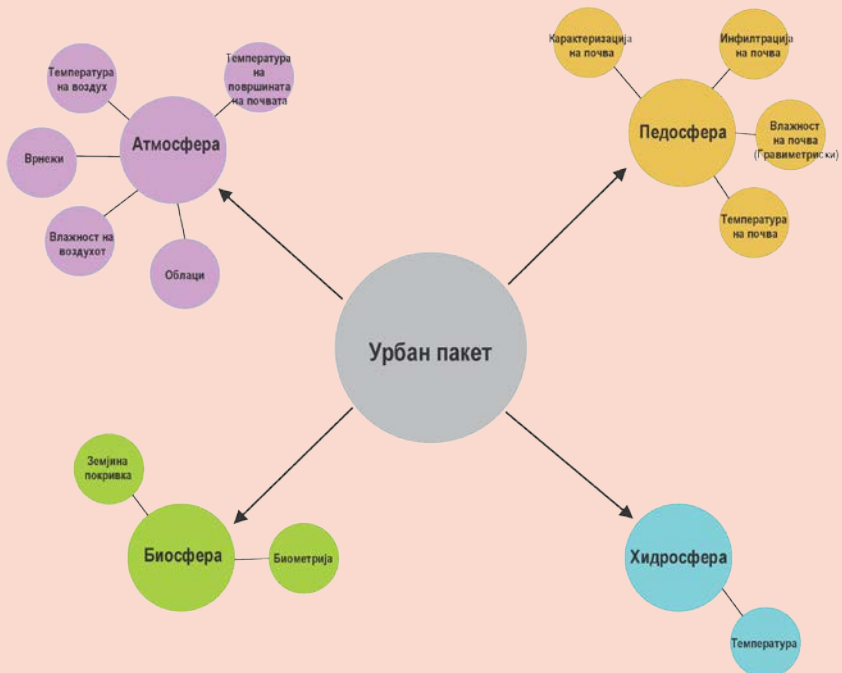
Урбан пакет

Атмосфера

Температура на воздух

Температура на површината на почвата

Врнежи

Влажност на воздухот

Облаци

Педосфера

Карактеризација на почва

Инфилтрација на почва

Влажност на почва (Гравиметриски)

Температура на почва

Биосфера

Земјина покривка

Биометрија

Хидросфера

Температура